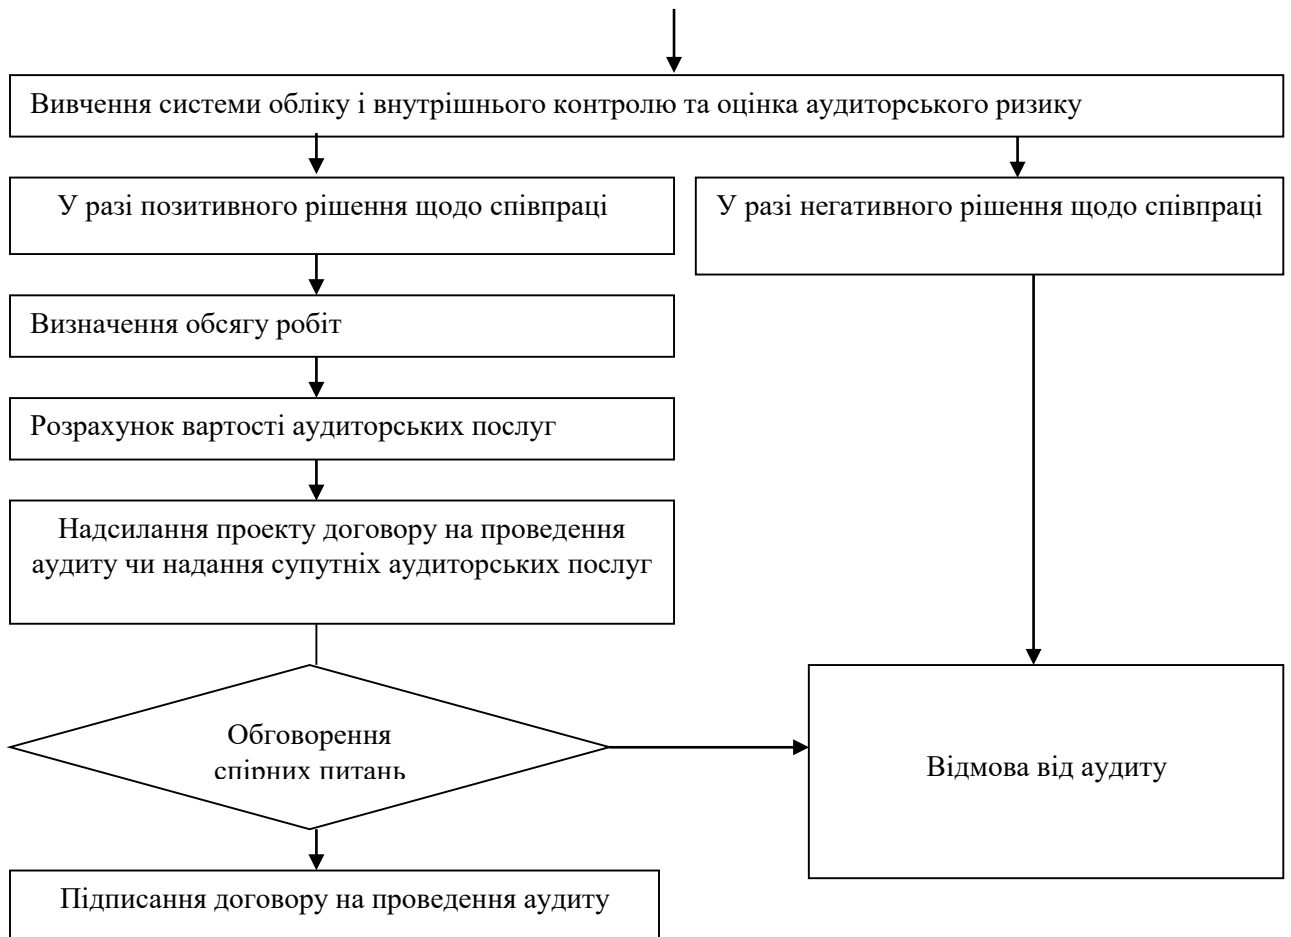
Вивчення системи обліку і внутрішнього контролю та оцінка аудиторського ризику

У разі позитивного рішення щодо співпраці

У разі негативного рішення щодо співпраці

Визначення обсягу робіт

Розрахунок вартості аудиторських послуг

Надсилання проекту договору на проведення аудиту чи надання супутніх аудиторських послуг

Обговорення спірних питань

Відмова від аудиту

Підписання договору на проведення аудиту